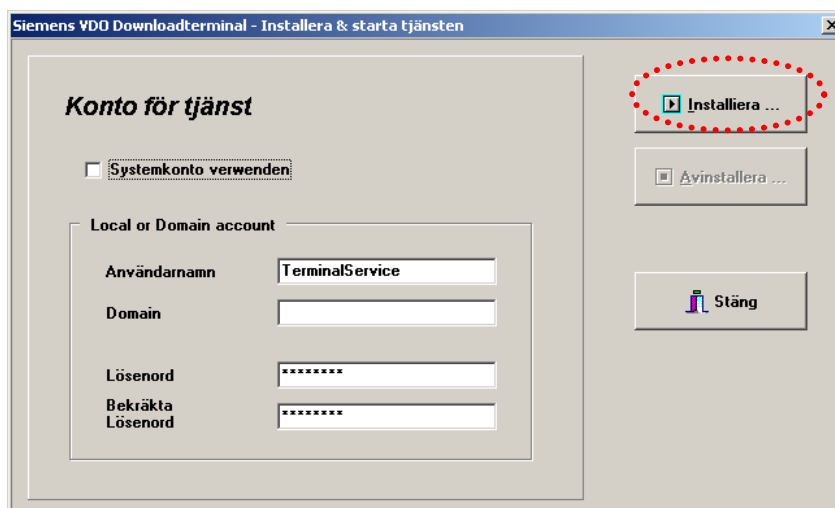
Siemens VDO Downloadterminal - Installera & starta tjänsten

Konto för tjänst

Systemkonto verwenden

Local or Domain account

Användarnamn TerminalService

Domain

Lösenord ********

Bekräkta Lösenord ********

Installiera ...

Avinstallera ...

Stäng